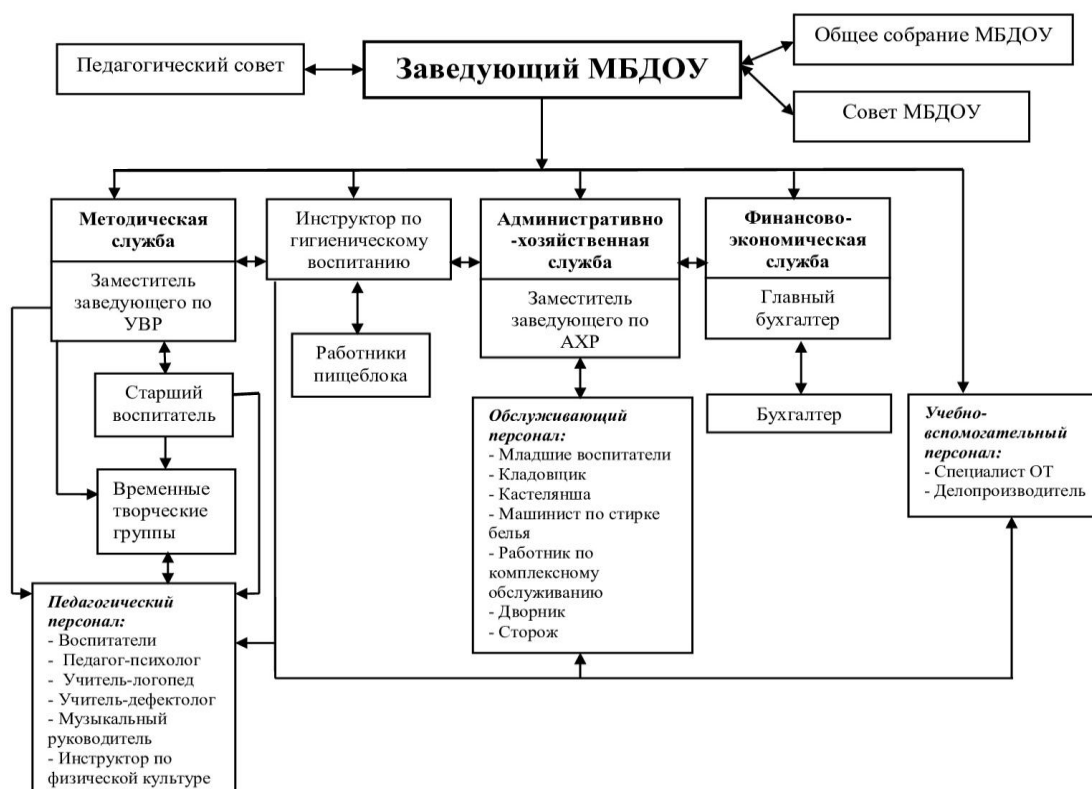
Педагогический совет

Заведующий МБДОУ

Общее собрание МБДОУ

Совет МБДОУ

Методическая служба

Заместитель заведующего по УВР

Старший воспитатель

Временные творческие группы

Педагогический персонал:
- Воспитатели
- Педагог-психолог
- Учитель-логопед
- Учитель-дефектолог
- Музыкальный руководитель
- Инструктор по физической культуре

Инструктор по гигиеническому воспитанию

Работники пищеблока

Административно -хозяйственная служба

Заместитель заведующего по АХР

Обслуживающий персонал:
- Младшие воспитатели
- Кладовщик
- Кастелянша
- Машинист по стирке белья
- Работник по комплексному обслуживанию
- Дворник
- Сторож

Финансово-экономическая служба

Главный бухгалтер

Бухгалтер

Учебно-вспомогательный персонал:
- Специалист ОТ
- Делопроизводитель